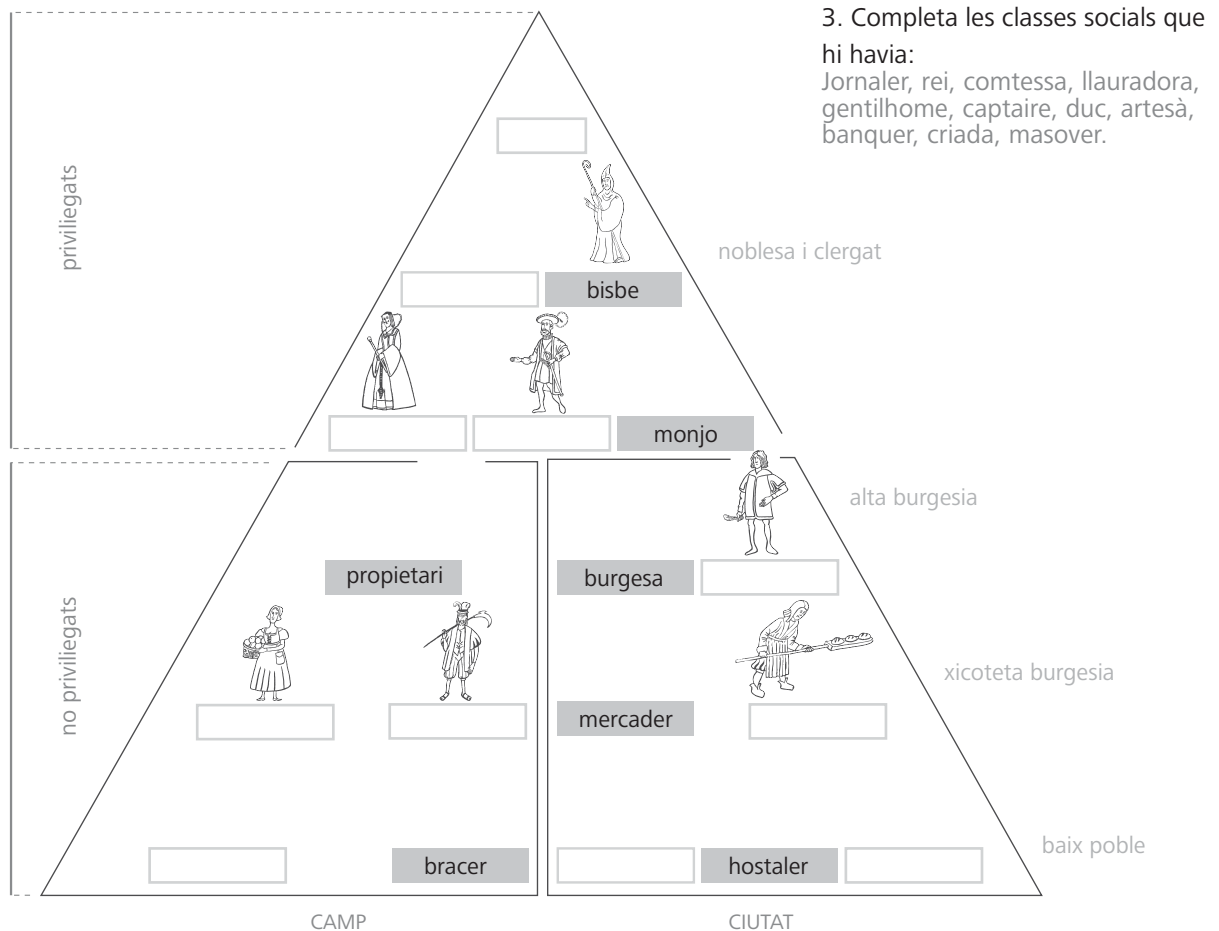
3. Completa les classes socials que hi havia:
Jornaler, rei, comtessa, llauradora, gentilhome, captaire, duc, artesà, banquer, criada, masover.

privilegats

noblesa i clergat

bisbe

monjo

no privilegats

alta burgesia

propietari

burgesa

xicoteta burgesia

mercader

baix poble

bracer

hostaler

CAMP

CIUTAT